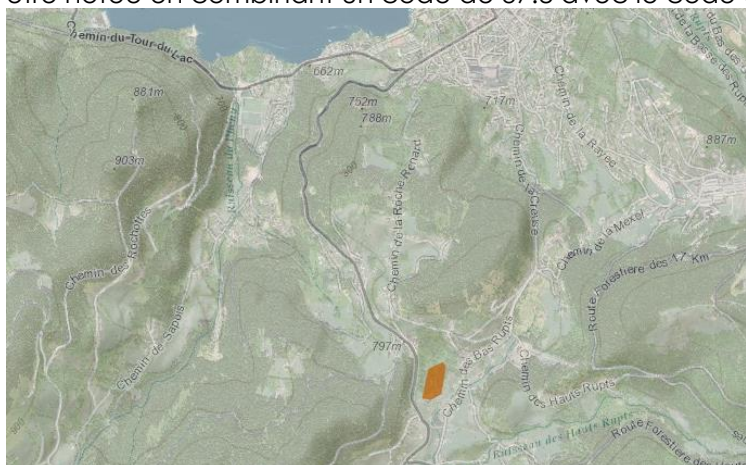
être noté en combinant un code de 0...5 avec le code

Chemin-du-Tour-du-Lac
662m
881m
752m
788m
717m
887m
903m
Chemin de la Roche Renard
Chemin de la Creuse
Chemin de la Mexel
Chemin des Rochottes
Chemin des Sapins
Route Forestière des 17 Km
797m
Chemin des Bas-Rupts
Chemin des Hauts-Rupts
Ruisseau des Hauts Rupts
Route Forestière